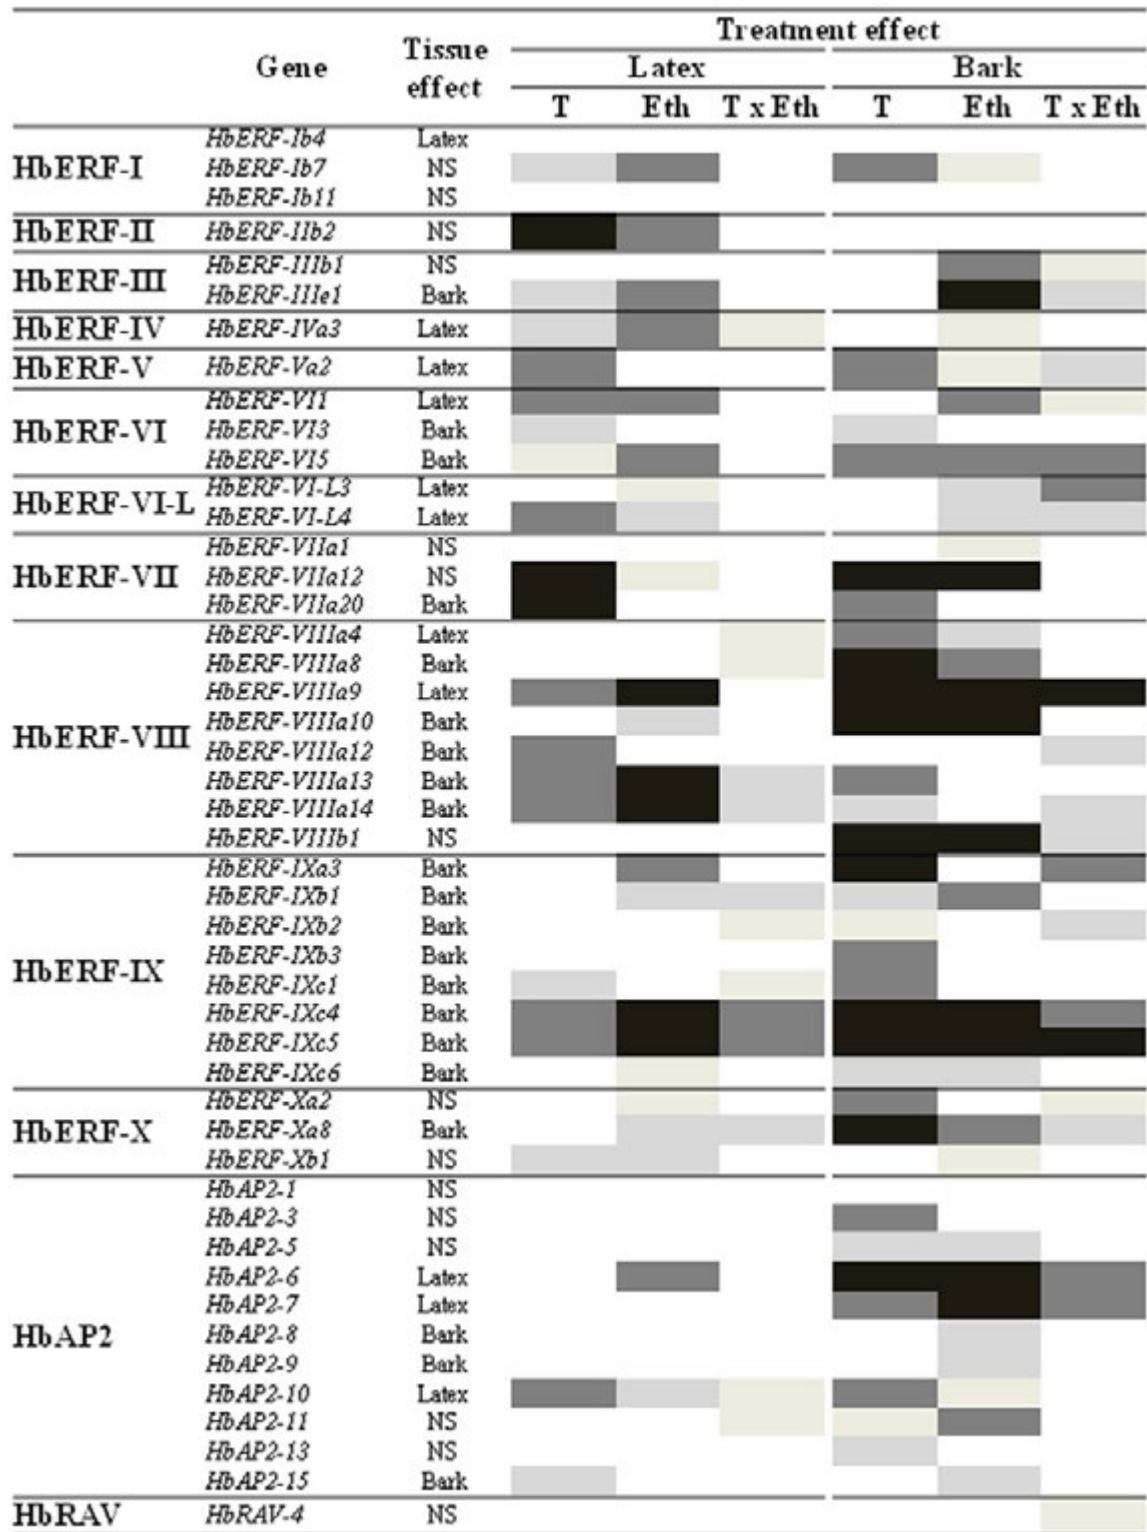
| | Gene | Tissue effect | Treatment effect Latex T | Latex Eth | Latex T x Eth | Bark T | Bark Eth | Bark T x Eth |
|---|---|---|---|---|---|---|---|---|
| HbERF-I | HbERF-Ib4 | Latex | | | | | | |
| | HbERF-Ib7 | NS | | | | | | |
| | HbERF-Ib11 | NS | | | | | | |
| HbERF-II | HbERF-IIb2 | NS | | | | | | |
| HbERF-III | HbERF-IIIb1 | NS | | | | | | |
| | HbERF-IIIe1 | Bark | | | | | | |
| HbERF-IV | HbERF-IVa3 | Latex | | | | | | |
| HbERF-V | HbERF-Va2 | Latex | | | | | | |
| HbERF-VI | HbERF-VI1 | Latex | | | | | | |
| | HbERF-VI3 | Bark | | | | | | |
| | HbERF-VI5 | Bark | | | | | | |
| HbERF-VI-L | HbERF-VI-L3 | Latex | | | | | | |
| | HbERF-VI-L4 | Latex | | | | | | |
| HbERF-VII | HbERF-VIIa1 | NS | | | | | | |
| | HbERF-VIIa12 | NS | | | | | | |
| | HbERF-VIIa20 | Bark | | | | | | |
| HbERF-VIII | HbERF-VIIIa4 | Latex | | | | | | |
| | HbERF-VIIIa8 | Bark | | | | | | |
| | HbERF-VIIIa9 | Latex | | | | | | |
| | HbERF-VIIIa10 | Bark | | | | | | |
| | HbERF-VIIIa12 | Bark | | | | | | |
| | HbERF-VIIIa13 | Bark | | | | | | |
| | HbERF-VIIIa14 | Bark | | | | | | |
| | HbERF-VIIIb1 | NS | | | | | | |
| HbERF-IX | HbERF-IXa3 | Bark | | | | | | |
| | HbERF-IXb1 | Bark | | | | | | |
| | HbERF-IXb2 | Bark | | | | | | |
| | HbERF-IXb3 | Bark | | | | | | |
| | HbERF-IXc1 | Bark | | | | | | |
| | HbERF-IXc4 | Bark | | | | | | |
| | HbERF-IXc5 | Bark | | | | | | |
| | HbERF-IXc6 | Bark | | | | | | |
| HbERF-X | HbERF-Xa2 | NS | | | | | | |
| | HbERF-Xa8 | Bark | | | | | | |
| | HbERF-Xb1 | NS | | | | | | |
| HbAP2 | HbAP2-1 | NS | | | | | | |
| | HbAP2-3 | NS | | | | | | |
| | HbAP2-5 | NS | | | | | | |
| | HbAP2-6 | Latex | | | | | | |
| | HbAP2-7 | Latex | | | | | | |
| | HbAP2-8 | Bark | | | | | | |
| | HbAP2-9 | Bark | | | | | | |
| | HbAP2-10 | Latex | | | | | | |
| | HbAP2-11 | NS | | | | | | |
| | HbAP2-13 | NS | | | | | | |
| | HbAP2-15 | Bark | | | | | | |
| HbRAV | HbRAV-4 | NS | | | | | | |